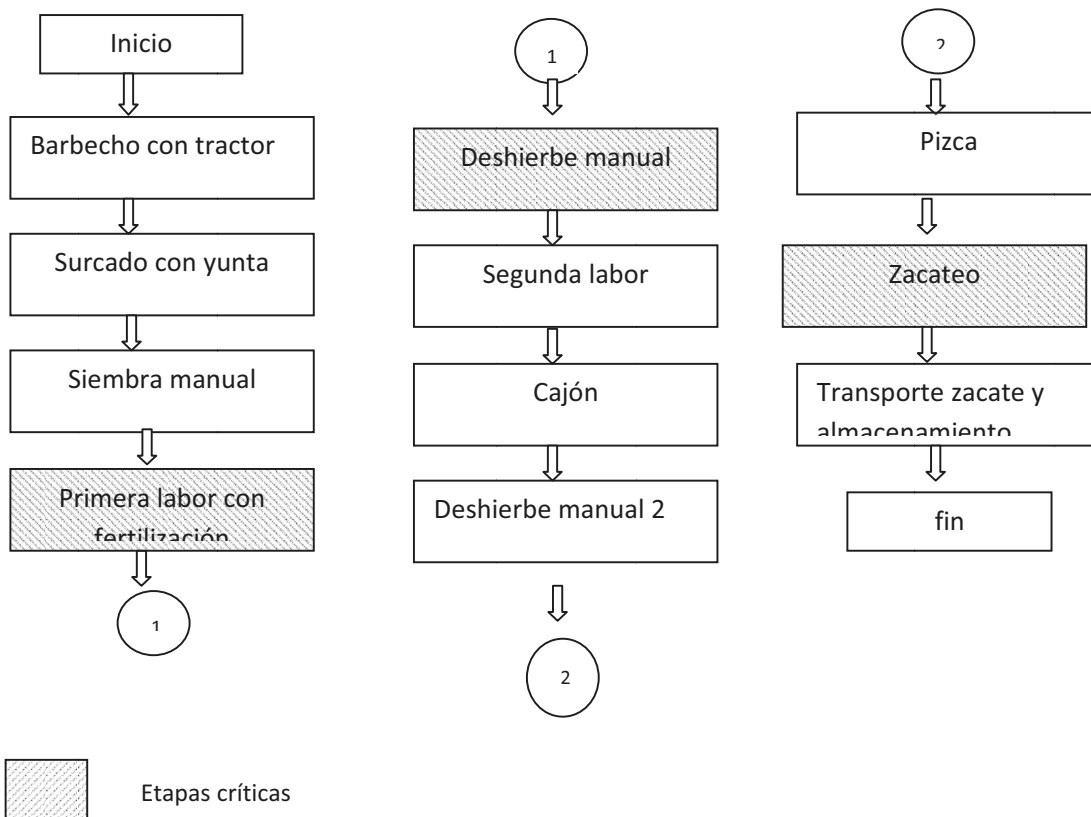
Inicio

Barbecho con tractor

Surcado con yunta

Siembra manual

Primera labor con fertilización

1

1

Deshierbe manual

Segunda labor

Cajón

Deshierbe manual 2

2

2

Pizca

Zacateo

Transporte zacate y almacenamiento

fin

Etapas críticas